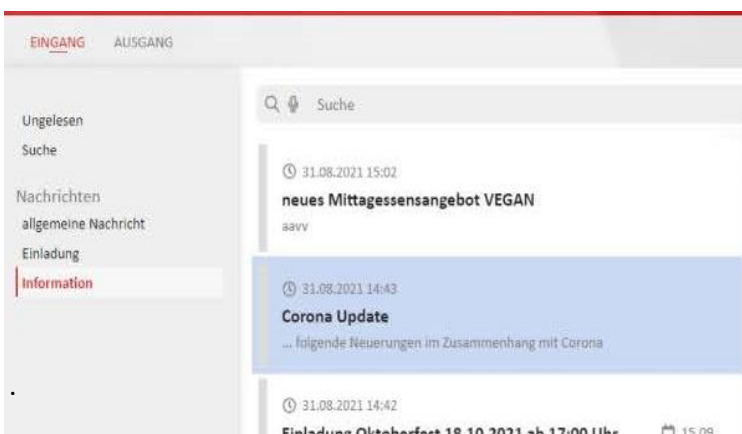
EINGANG AUSGANG

Ungelesen
Suche

Nachrichten
allgemeine Nachricht
Einladung
Information

Suche

31.08.2021 15:02
neues Mittagessensangebot VEGAN
aavv

31.08.2021 14:43
Corona Update
... folgende Neuerungen im Zusammenhang mit Corona

31.08.2021 14:42
Einladung Oktoberfest 18.10.2021 ab 17:00 Uhr 15.09